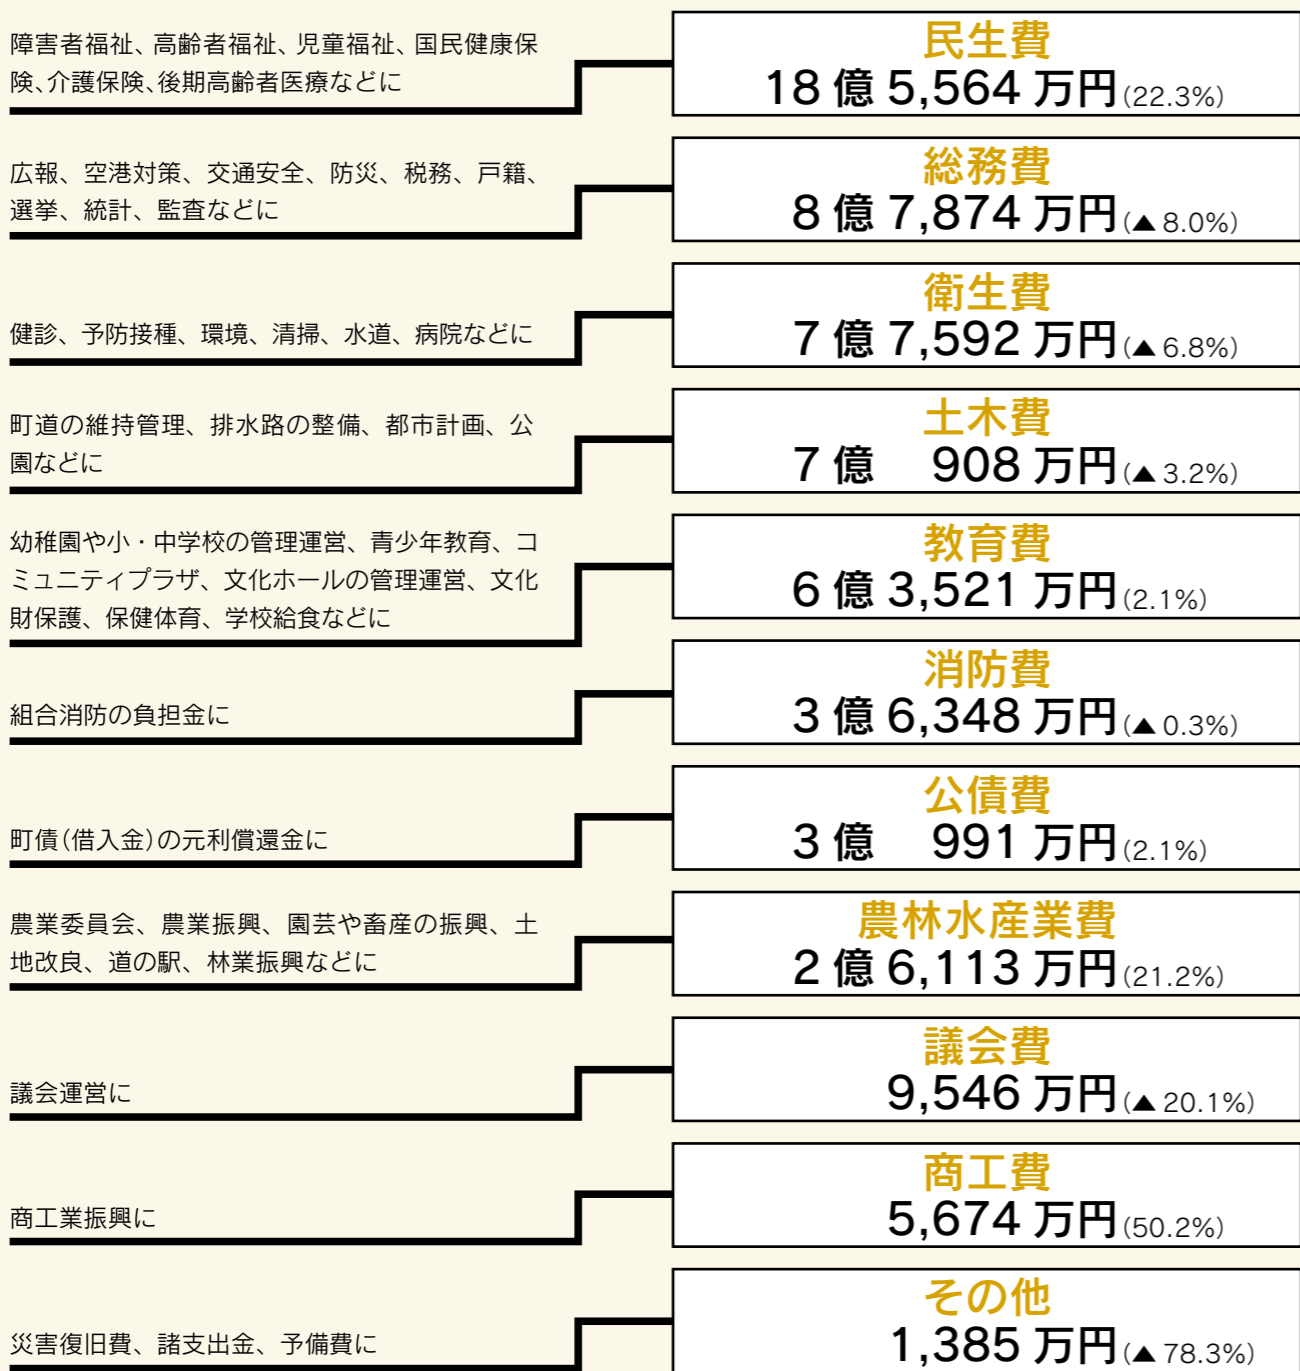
障害者福祉、高齢者福祉、児童福祉、国民健康保険、介護保険、後期高齢者医療などに

民生費
18 億 5,564 万円(22.3%)

広報、空港対策、交通安全、防災、税務、戸籍、選挙、統計、監査などに

総務費
8 億 7,874 万円(▲8.0%)

健診、予防接種、環境、清掃、水道、病院などに

衛生費
7 億 7,592 万円(▲6.8%)

町道の維持管理、排水路の整備、都市計画、公園などに

土木費
7 億 908 万円(▲3.2%)

幼稚園や小・中学校の管理運営、青少年教育、コミュニティプラザ、文化ホールの管理運営、文化財保護、保健体育、学校給食などに

教育費
6 億 3,521 万円(2.1%)

組合消防の負担金に

消防費
3 億 6,348 万円(▲0.3%)

町債(借入金)の元利償還金に

公債費
3 億 991 万円(2.1%)

農業委員会、農業振興、園芸や畜産の振興、土地改良、道の駅、林業振興などに

農林水産業費
2 億 6,113 万円(21.2%)

議会運営に

議会費
9,546 万円(▲20.1%)

商工業振興に

商工費
5,674 万円(50.2%)

災害復旧費、諸支出金、予備費に

その他
1,385 万円(▲78.3%)